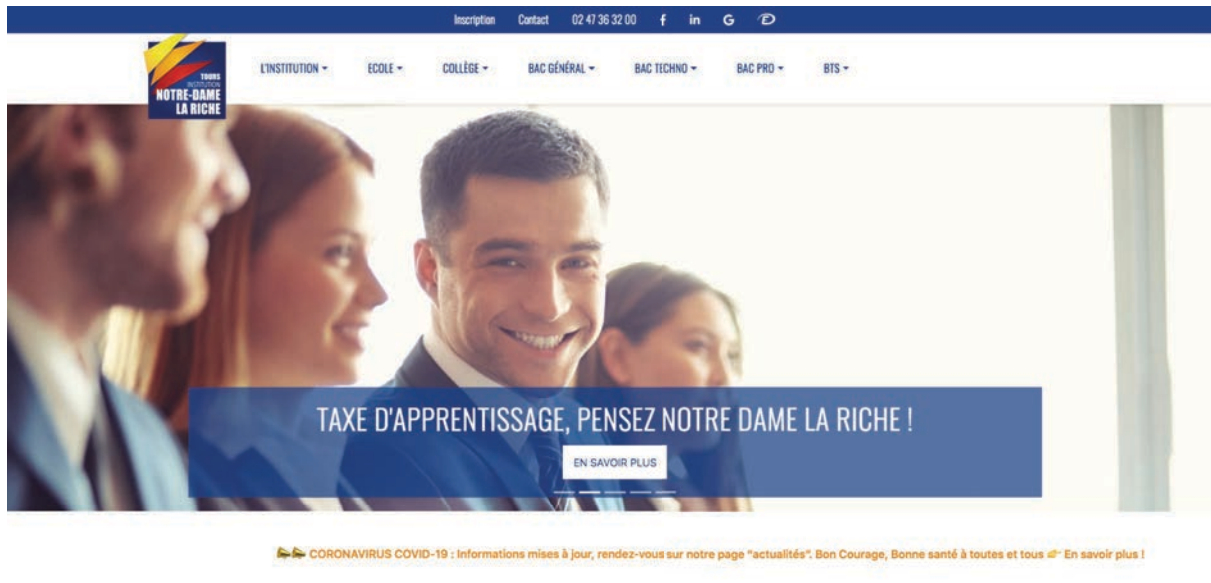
Inscription Contact 02 47 36 32 00 f in G

TOURS INSTITUTION NOTRE-DAME LA RICHE

L'INSTITUTION ▾ ECOLE ▾ COLLÈGE ▾ BAC GÉNÉRAL ▾ BAC TECHNO ▾ BAC PRO ▾ BTS ▾

TAXE D'APPRENTISSAGE, PENSEZ NOTRE DAME LA RICHE !

EN SAVOIR PLUS

CORONAVIRUS COVID-19 : Informations mises à jour, rendez-vous sur notre page "actualités". Bon Courage, Bonne santé à toutes et tous En savoir plus !